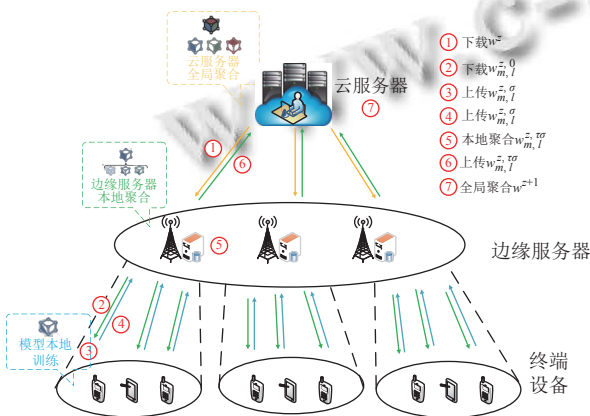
云服务器
全局聚合

云服务器
7

① 下载$w^{\tilde{z}}$
② 下载$w_{m,l}^{\tilde{z},0}$
③ 上传$w_{m,l}^{\tilde{z},\sigma}$
④ 上传$w_{m,l}^{\tilde{z},\sigma}$
⑤ 本地聚合$w_{m,l}^{\tilde{z},\tau\sigma}$
⑥ 上传$w_{m,l}^{\tilde{z},\tau\sigma}$
⑦ 全局聚合$w^{\tilde{z}+1}$

1
6

边缘服务器
本地聚合

5

边缘服务器

2
4
3

模型本地
训练

终端
设备